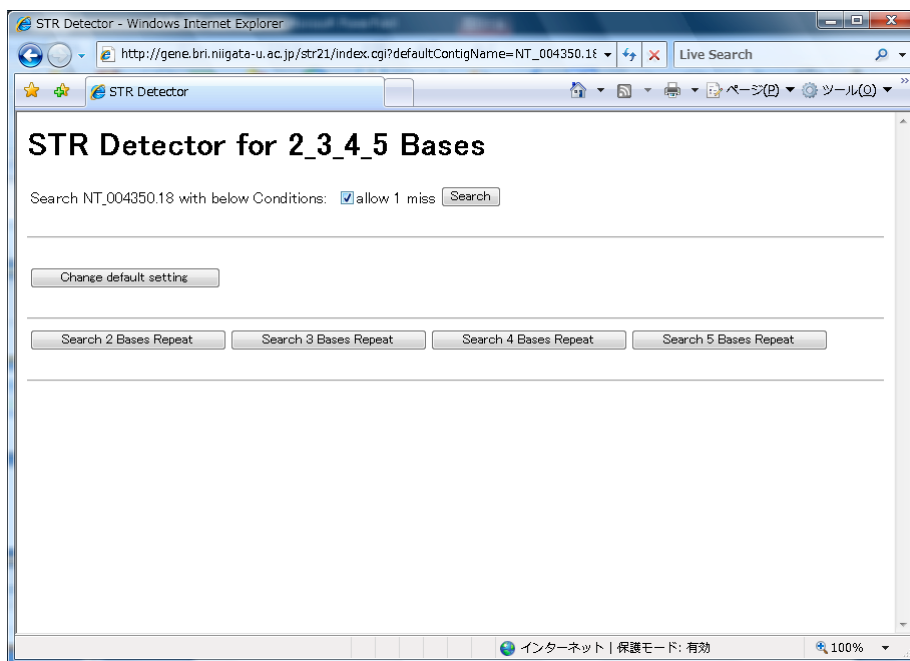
STR Detector - Windows Internet Explorer

http://gene.bri.niigata-u.ac.jp/str21/index.cgi?defaultContigName=NT_004350.18

Live Search

STR Detector

ページ(P) ツール(O)

STR Detector for 2_3_4_5 Bases

Search NT_004350.18 with below Conditions: allow 1 miss Search

Change default setting

Search 2 Bases Repeat Search 3 Bases Repeat Search 4 Bases Repeat Search 5 Bases Repeat

インターネット | 保護モード: 有効 100%